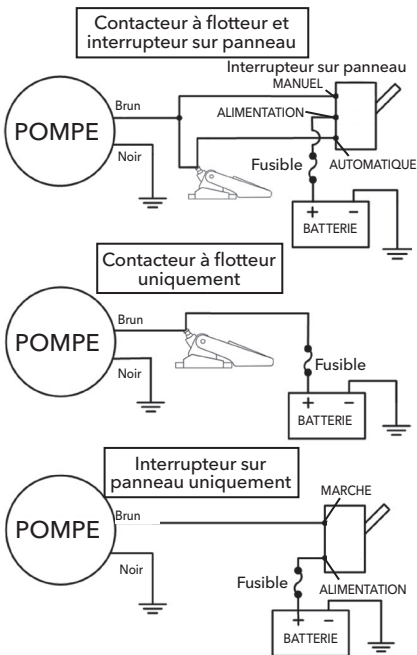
Contacteur à flotteur et interrupteur sur panneau

Interrupteur sur panneau
MANUEL
POMPE
Brun
ALIMENTATION
Noir
Fusible
AUTOMATIQUE
+ −
BATTERIE

Contacteur à flotteur uniquement

POMPE
Brun
Noir
Fusible
+ −
BATTERIE

Interrupteur sur panneau uniquement

MARCHE
POMPE
Brun
Noir
Fusible
ALIMENTATION
+ −
BATTERIE